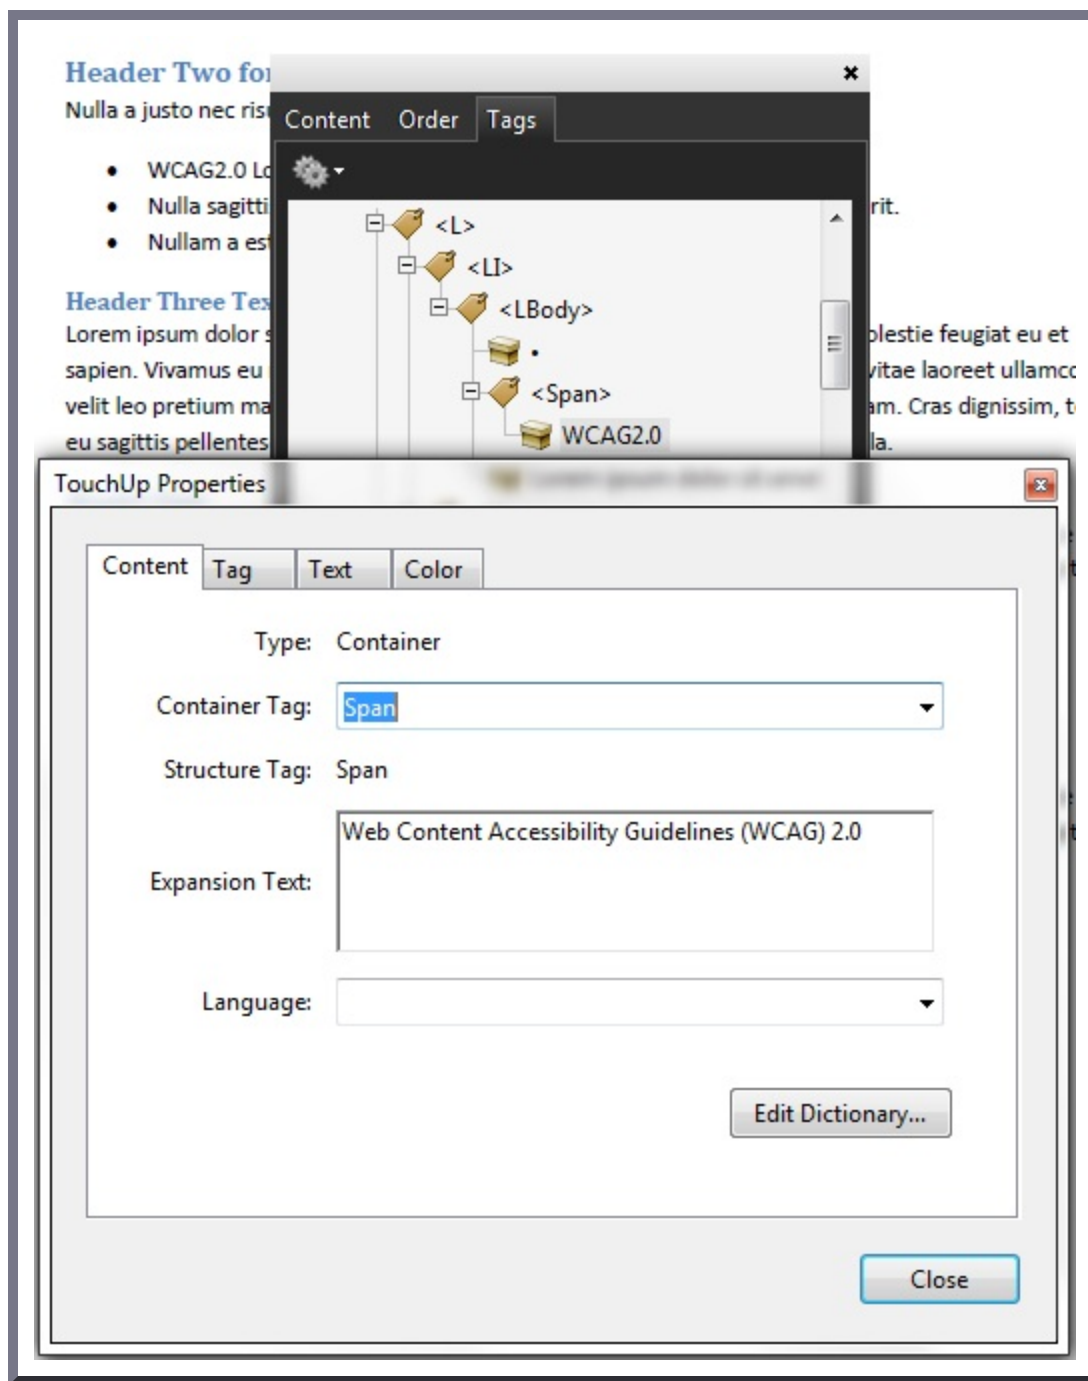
Header Two fo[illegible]
Nulla a justo nec ris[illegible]

- WCAG2.0 L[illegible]
- Nulla sagitti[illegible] rit.
- Nullam a es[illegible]

Header Three Tex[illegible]
Lorem ipsum dolor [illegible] olestie feugiat eu et sapien. Vivamus eu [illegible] vitae laoreet ullamc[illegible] velit leo pretium ma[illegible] am. Cras dignissim, t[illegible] eu sagittis pellentes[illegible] la.

×
Content Order Tags
<L>
<LI>
<LBody>
•
<Span>
WCAG2.0

TouchUp Properties
Content Tag Text Color
Type: Container
Container Tag: Span
Structure Tag: Span
Expansion Text: Web Content Accessibility Guidelines (WCAG) 2.0
Language:
Edit Dictionary...
Close